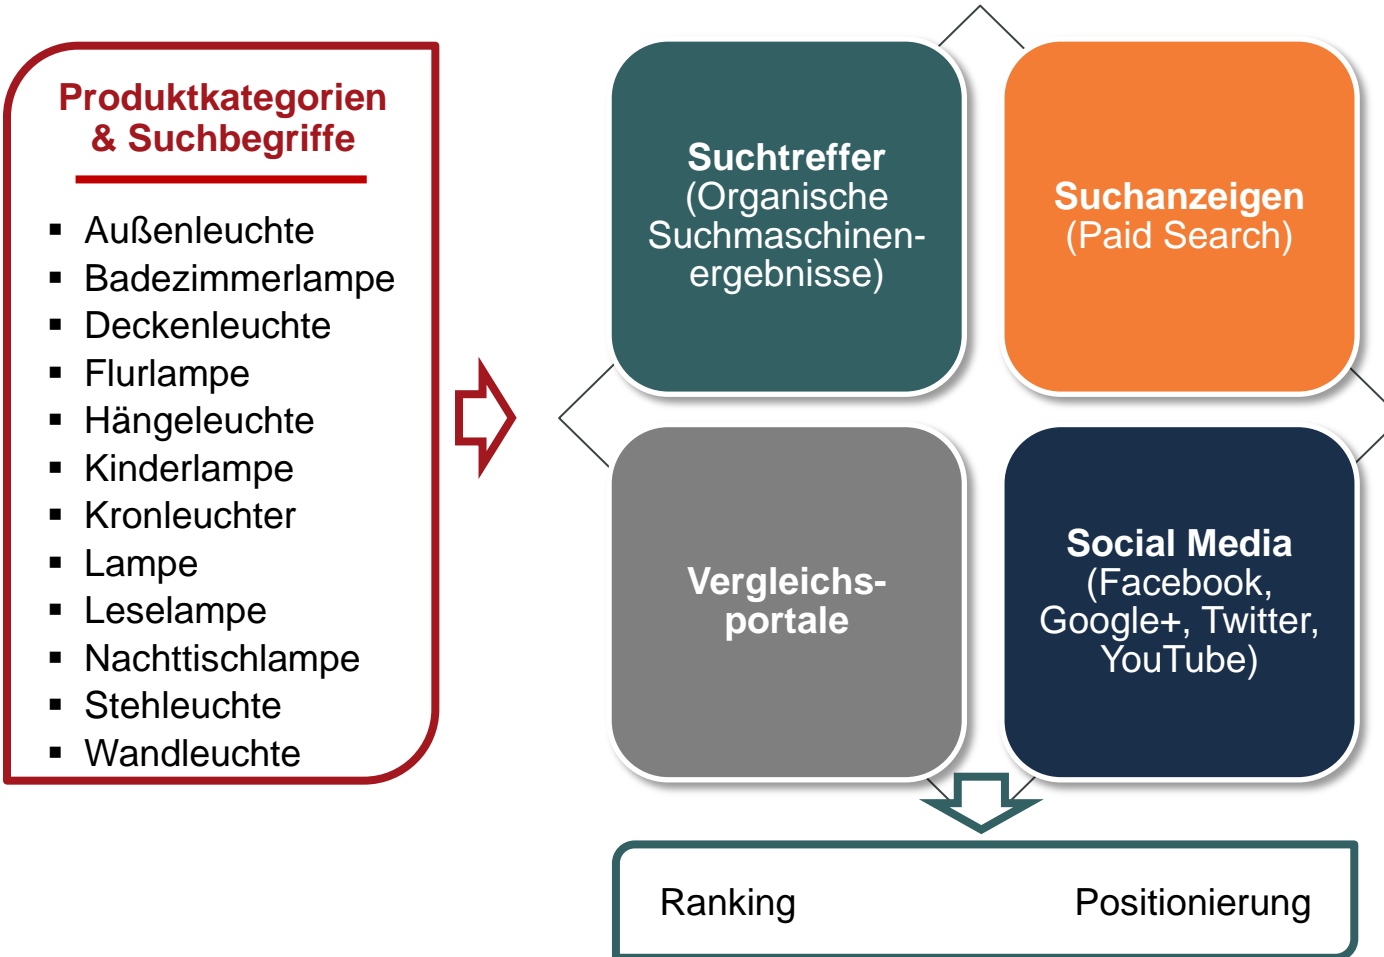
Produktkategorien & Suchbegriffe

- Außenleuchte
- Badezimmerlampe
- Deckenleuchte
- Flurlampe
- Hängeleuchte
- Kinderlampe
- Kronleuchter
- Lampe
- Leselampe
- Nachttischlampe
- Stehleuchte
- Wandleuchte

Suchtreffer (Organische Suchmaschinen-ergebnisse)

Suchanzeigen (Paid Search)

Vergleichs-portale

Social Media (Facebook, Google+, Twitter, YouTube)

Ranking

Positionierung